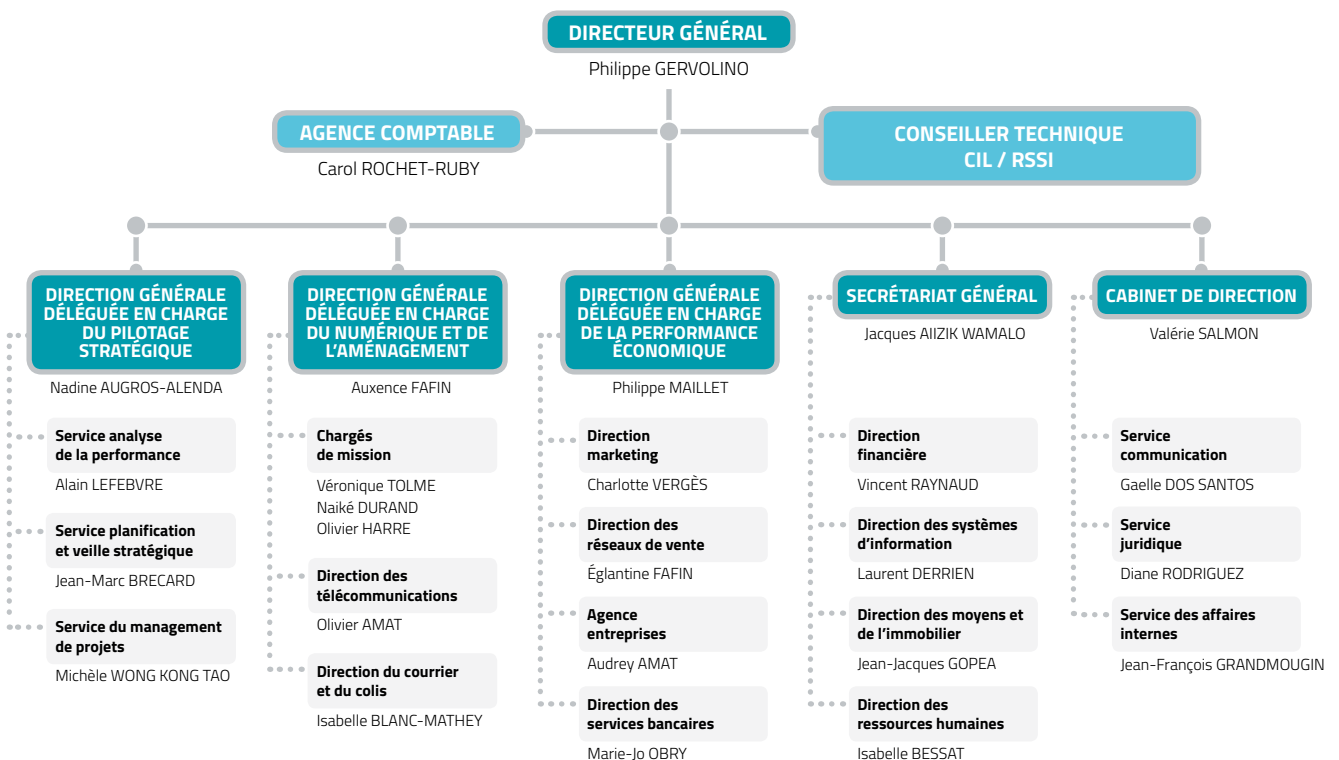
DIRECTEUR GÉNÉRAL
Philippe GERVOLINO

AGENCE COMPTABLE
Carol ROCHET-RUBY

CONSEILLER TECHNIQUE CIL / RSSI

DIRECTION GÉNÉRALE DÉLÉGUÉE EN CHARGE DU PILOTAGE STRATÉGIQUE
Nadine AUGROS-ALENDA

Service analyse de la performance
Alain LEFEBVRE

Service planification et veille stratégique
Jean-Marc BRECARD

Service du management de projets
Michèle WONG KONG TAO

DIRECTION GÉNÉRALE DÉLÉGUÉE EN CHARGE DU NUMÉRIQUE ET DE L'AMÉNAGEMENT
Auxence FAFIN

Chargés de mission
Véronique TOLME
Naiké DURAND
Olivier HARRE

Direction des télécommunications
Olivier AMAT

Direction du courrier et du colis
Isabelle BLANC-MATHEY

DIRECTION GÉNÉRALE DÉLÉGUÉE EN CHARGE DE LA PERFORMANCE ÉCONOMIQUE
Philippe MAILLET

Direction marketing
Charlotte VERGÈS

Direction des réseaux de vente
Églantine FAFIN

Agence entreprises
Audrey AMAT

Direction des services bancaires
Marie-Jo OBRY

SECRÉTARIAT GÉNÉRAL
Jacques AIIZIK WAMALO

Direction financière
Vincent RAYNAUD

Direction des systèmes d'information
Laurent DERRIEN

Direction des moyens et de l'immobilier
Jean-Jacques GOPEA

Direction des ressources humaines
Isabelle BESSAT

CABINET DE DIRECTION
Valérie SALMON

Service communication
Gaelle DOS SANTOS

Service juridique
Diane RODRIGUEZ

Service des affaires internes
Jean-François GRANDMOUGIN